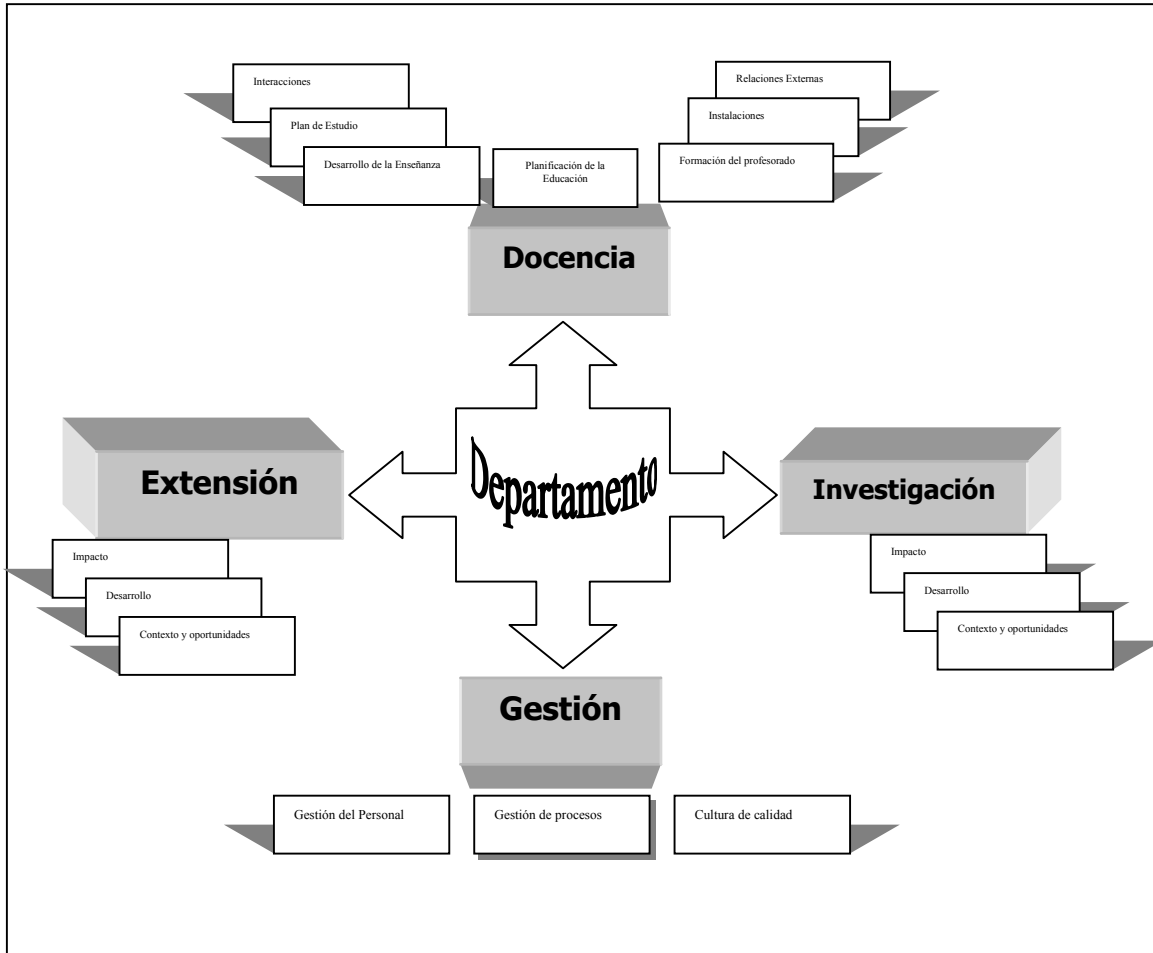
Interacciones

Plan de Estudio

Desarrollo de la Enseñanza

Planificación de la Educación

Relaciones Externas

Instalaciones

Formación del profesorado

Docencia

Extensión

Departamento

Investigación

Impacto

Desarrollo

Contexto y oportunidades

Impacto

Desarrollo

Contexto y oportunidades

Gestión

Gestión del Personal

Gestión de procesos

Cultura de calidad